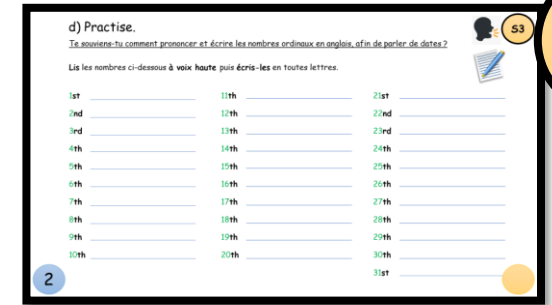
d) Practise.

S3

Te souviens-tu comment prononcer et écrire les nombres ordinaux en anglais, afin de parler de dates ?

Lis les nombres ci-dessous à voix haute puis écris-les en toutes lettres.

1st
2nd
3rd
4th
5th
6th
7th
8th
9th
10th

11th
12th
13th
14th
15th
16th
17th
18th
19th
20th

21st
22nd
23rd
24th
25th
26th
27th
28th
29th
30th
31st

2